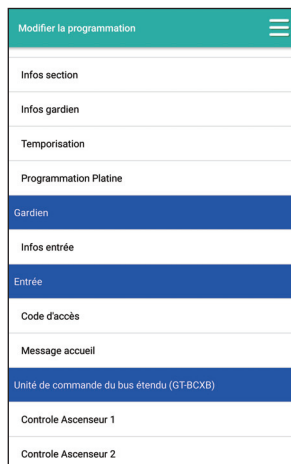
Modifier la programmation

Infos section

Infos gardien

Temporisation

Programmation Platine

Gardien

Infos entrée

Entrée

Code d'accès

Message accueil

Unité de commande du bus étendu (GT-BCXB)

Controle Ascenseur 1

Controle Ascenseur 2